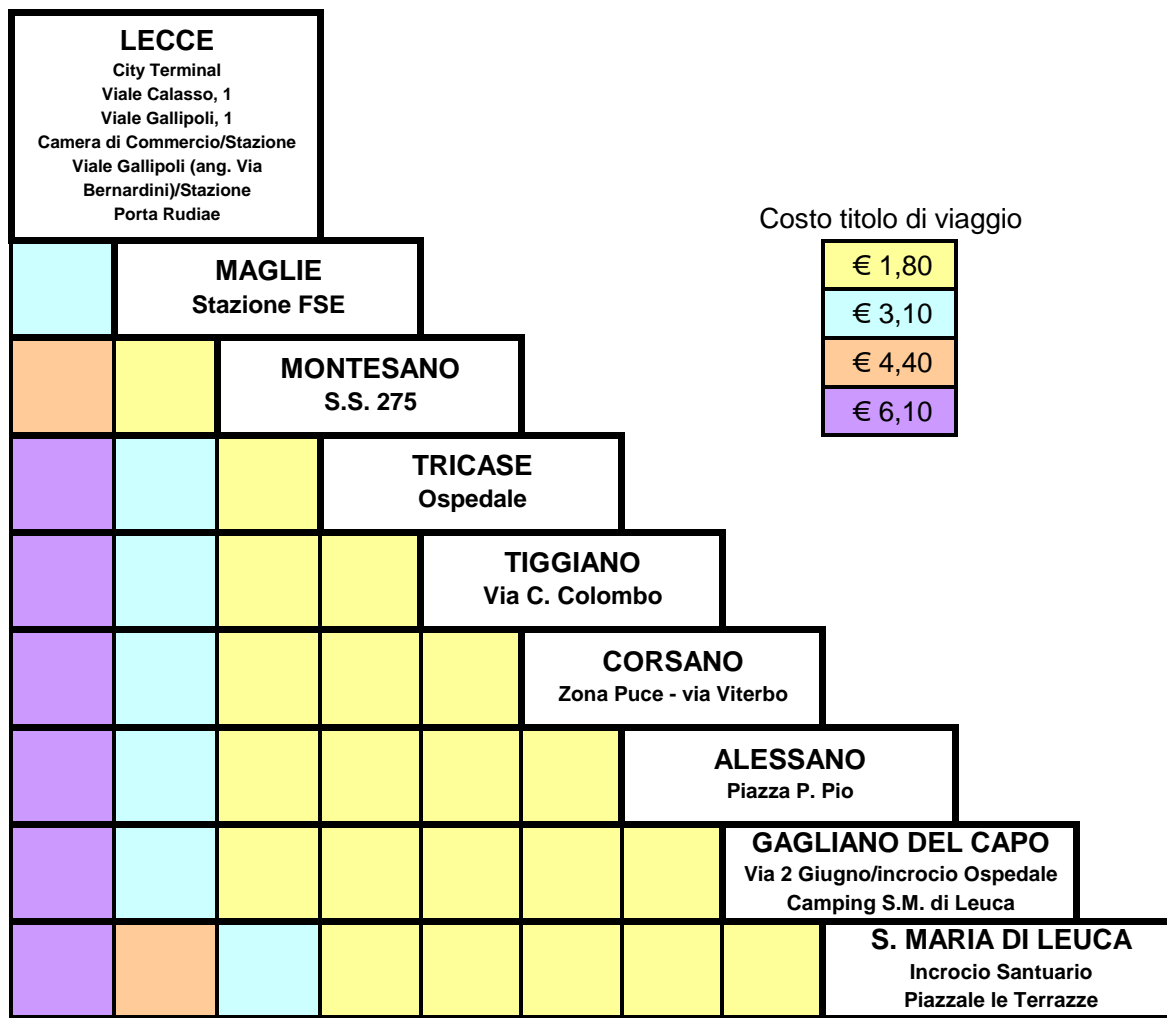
LECCE
City Terminal
Viale Calasso, 1
Viale Gallipoli, 1
Camera di Commercio/Stazione
Viale Gallipoli (ang. Via Bernardini)/Stazione
Porta Rudiae

MAGLIE
Stazione FSE

MONTESANO
S.S. 275

TRICASE
Ospedale

TIGGIANO
Via C. Colombo

CORSANO
Zona Puce - via Viterbo

ALESSANO
Piazza P. Pio

GAGLIANO DEL CAPO
Via 2 Giugno/incrocio Ospedale
Camping S.M. di Leuca

S. MARIA DI LEUCA
Incrocio Santuario
Piazzale le Terrazze

Costo titolo di viaggio
€ 1,80
€ 3,10
€ 4,40
€ 6,10